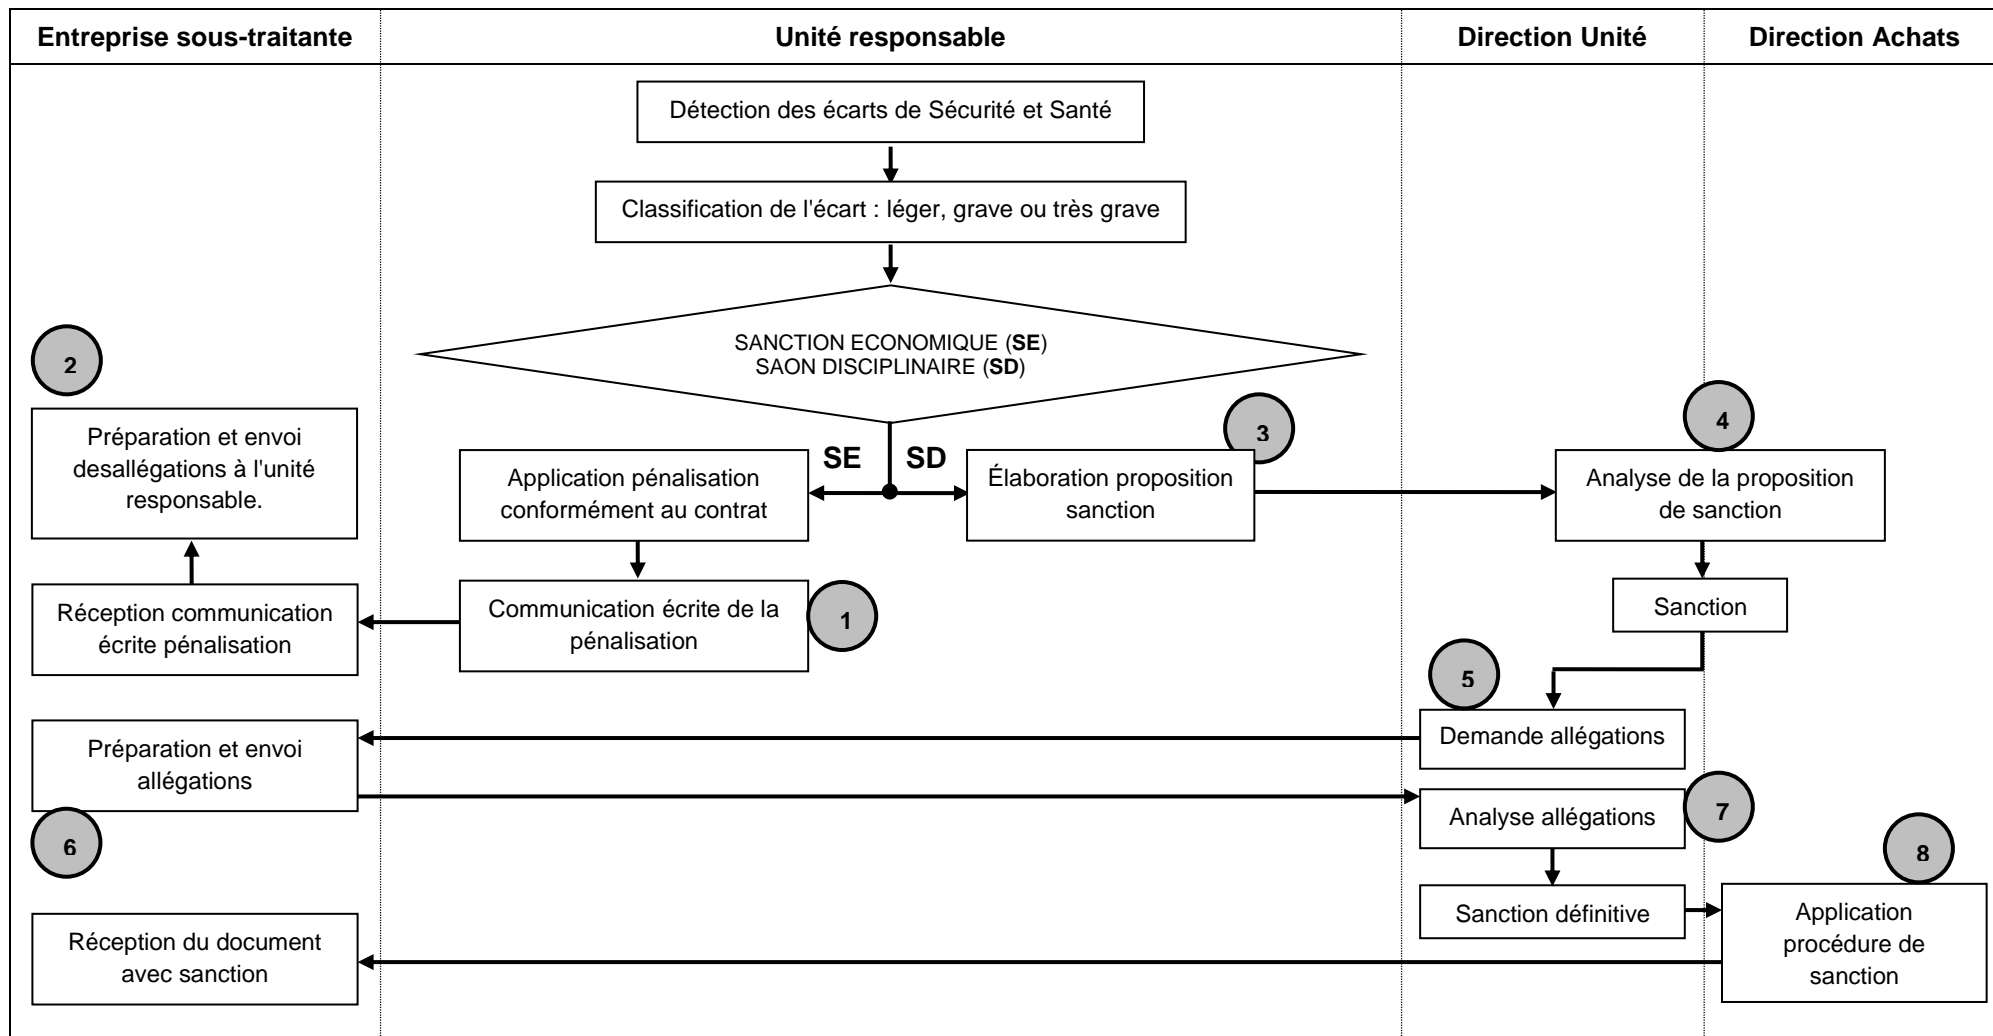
Entreprise sous-traitante

Unité responsable

Direction Unité

Direction Achats

Détection des écarts de Sécurité et Santé

Classification de l'écart : léger, grave ou très grave

SANCTION ECONOMIQUE (**SE**)
SAON DISCIPLINAIRE (**SD**)

2

Préparation et envoi desallégations à l'unité responsable.

SE

SD

3

4

Application pénalisation conformément au contrat

Élaboration proposition sanction

Analyse de la proposition de sanction

Réception communication écrite pénalisation

Communication écrite de la pénalisation

1

Sanction

5

Préparation et envoi allégations

Demande allégations

Analyse allégations

7

6

8

Sanction définitive

Application procédure de sanction

Réception du document avec sanction